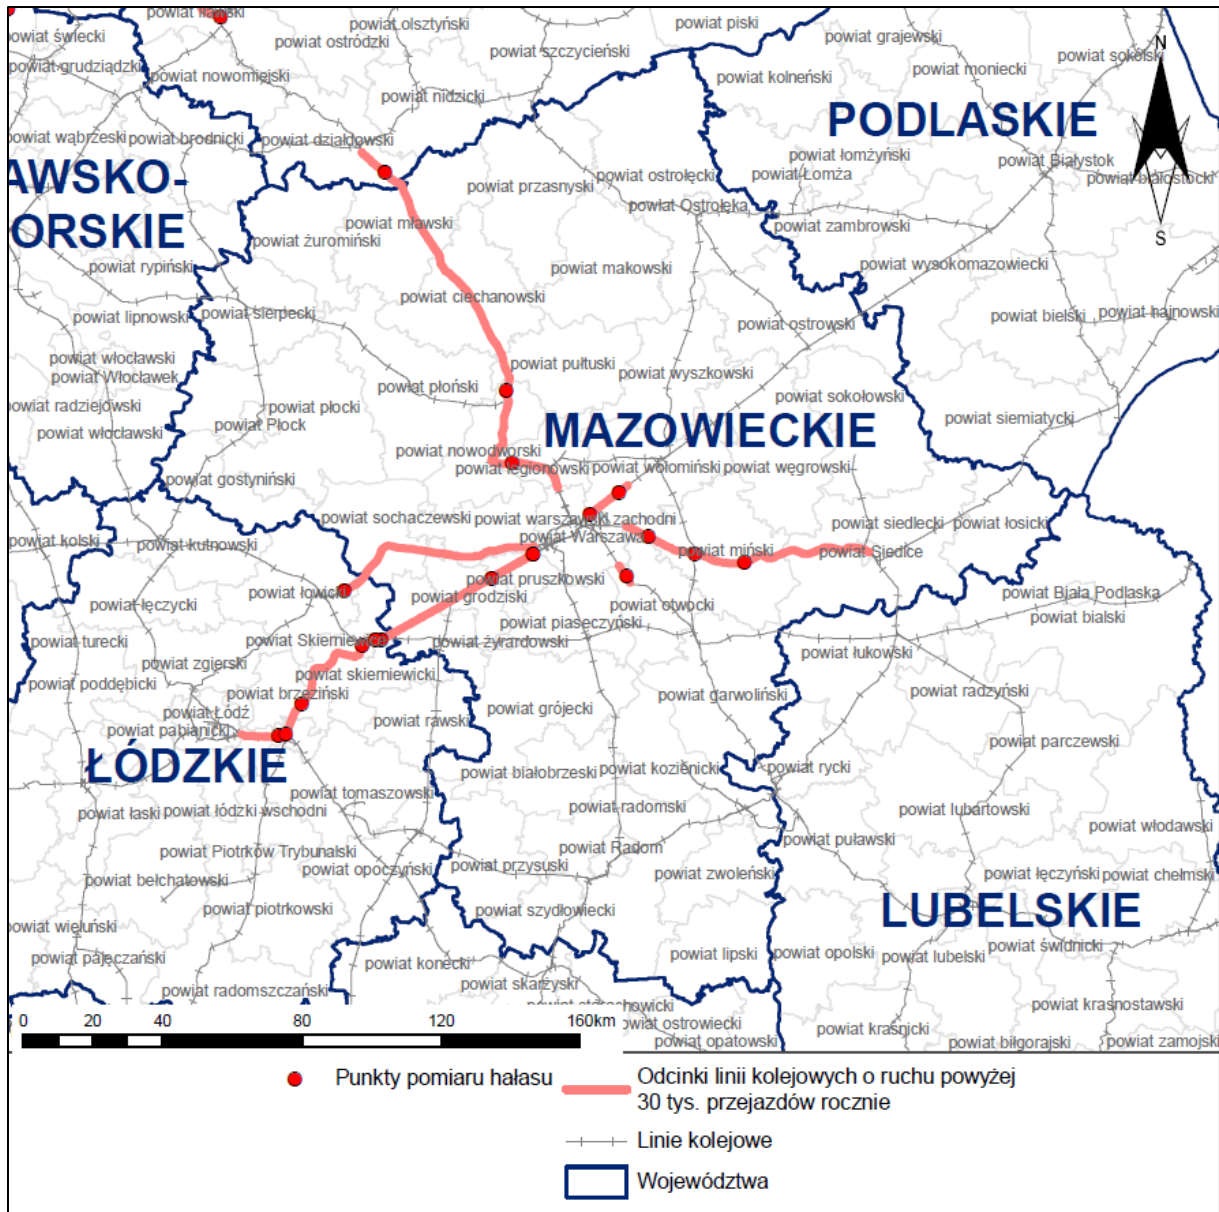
powiat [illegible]
powiat świecki
powiat olsztyński
powiat piski
powiat grajewski
powiat ostródzki
powiat szczycieński
powiat grudziądzki
powiat nowomiejski
powiat kolneński
powiat moniecki
powiat sokólski
N
powiat nidzicki
PODLASKIE
powiat wąbrzeski
powiat brodnicki
powiat działdowski
powiat łomżyński
powiat Białystok
AWSKO-
powiat ostrołęcki
powiat Łomża
powiat białostocki
ORSKIE
powiat przasnyski
powiat Ostrołęka
powiat mławski
powiat zambrowski
S
powiat żuromiński
powiat rypiński
powiat makowski
powiat wysokomazowiecki
powiat ciechanowski
powiat lipnowski
powiat sierpecki
powiat ostrowski
powiat bielski
powiat hajnowski
powiat włocławski
powiat pułtuski
powiat Włocławek
powiat wyszkowski
powiat płoński
powiat sokołowski
powiat radziejowski
powiat płocki
powiat siemiatycki
powiat włocławski
powiat Płock
MAZOWIECKIE
powiat nowodworski
powiat legionowski
powiat wołomiński
powiat węgrowski
powiat gostyniński
powiat sochaczewski
powiat warszawski zachodni
powiat siedlecki
powiat łosicki
powiat kolski
powiat kutnowski
powiat Warszawa
powiat miński
powiat Siedlce
powiat łowicki
powiat pruszkowski
powiat łęczycki
powiat grodziski
powiat otwocki
powiat Biała Podlaska
powiat bialski
powiat piaseczyński
powiat turecki
powiat Skierniewice
powiat żyrardowski
powiat łukowski
powiat zgierski
powiat skierniewicki
powiat poddębicki
powiat brzeziński
powiat garwoliński
powiat radzyński
powiat Łódź
powiat pabianicki
powiat rawski
powiat grójecki
powiat parczewski
ŁÓDZKIE
powiat białobrzeski
powiat kozienicki
powiat rycki
powiat tomaszowski
powiat łaski
powiat łódzki wschodni
powiat radomski
powiat lubartowski
powiat włodawski
powiat Radom
powiat puławski
powiat Piotrków Trybunalski
powiat opoczyński
powiat przysuski
powiat zwoleński
powiat łęczyński
powiat chełmski
powiat bełchatowski
LUBELSKIE
powiat piotrkowski
powiat szydłowiecki
powiat wieluński
powiat świdnicki
powiat lipski
powiat opolski
powiat lubelski
powiat pajęczański
powiat konecki
powiat skarżyski
powiat radomszczański
powiat starachowicki
powiat krasnostawski
0 20 40 80 120 160km
powiat ostrowiecki
powiat kraśnicki
powiat opatowski
powiat biłgorajski
powiat zamojski
Punkty pomiaru hałasu
Odcinki linii kolejowych o ruchu powyżej 30 tys. przejazdów rocznie
Linie kolejowe
Województwa